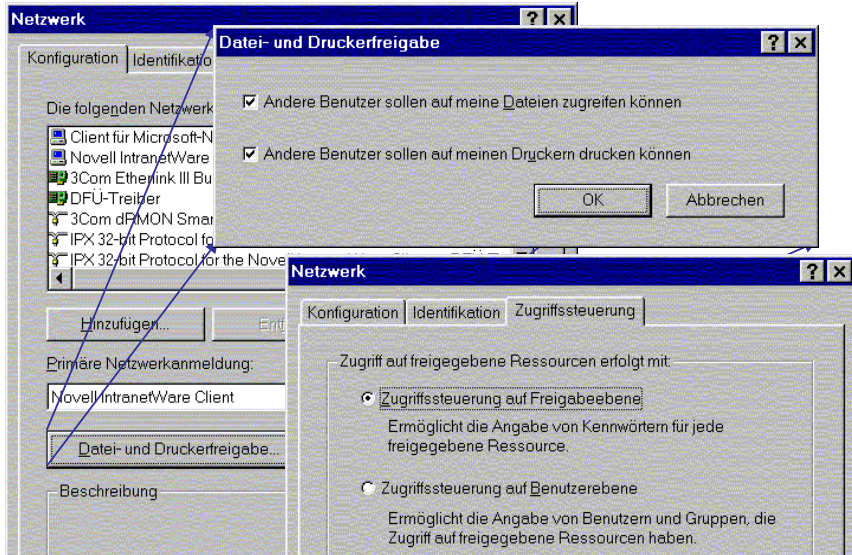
Netzwerk

Konfiguration | Identifikatio

Die folgenden Netzwerk

Client für Microsoft-N
Novell IntranetWare
3Com Etherlink III Bu
DFÜ-Treiber
3Com dRMON Smar
IPX 32-bit Protocol fo
IPX 32-bit Protocol for the Nove

Hinzufügen...

Ent

Primäre Netzwerkanmeldung:

Novell IntranetWare Client

Datei- und Druckerfreigabe...

Beschreibung

Datei- und Druckerfreigabe

Andere Benutzer sollen auf meine Dateien zugreifen können

Andere Benutzer sollen auf meinen Druckern drucken können

OK

Abbrechen

Netzwerk

Konfiguration | Identifikation | Zugriffssteuerung

Zugriff auf freigegebene Ressourcen erfolgt mit:

Zugriffssteuerung auf Freigabeebene

Ermöglicht die Angabe von Kennwörtern für jede freigegebene Ressource.

Zugriffssteuerung auf Benutzerebene

Ermöglicht die Angabe von Benutzern und Gruppen, die Zugriff auf freigegebene Ressourcen haben.